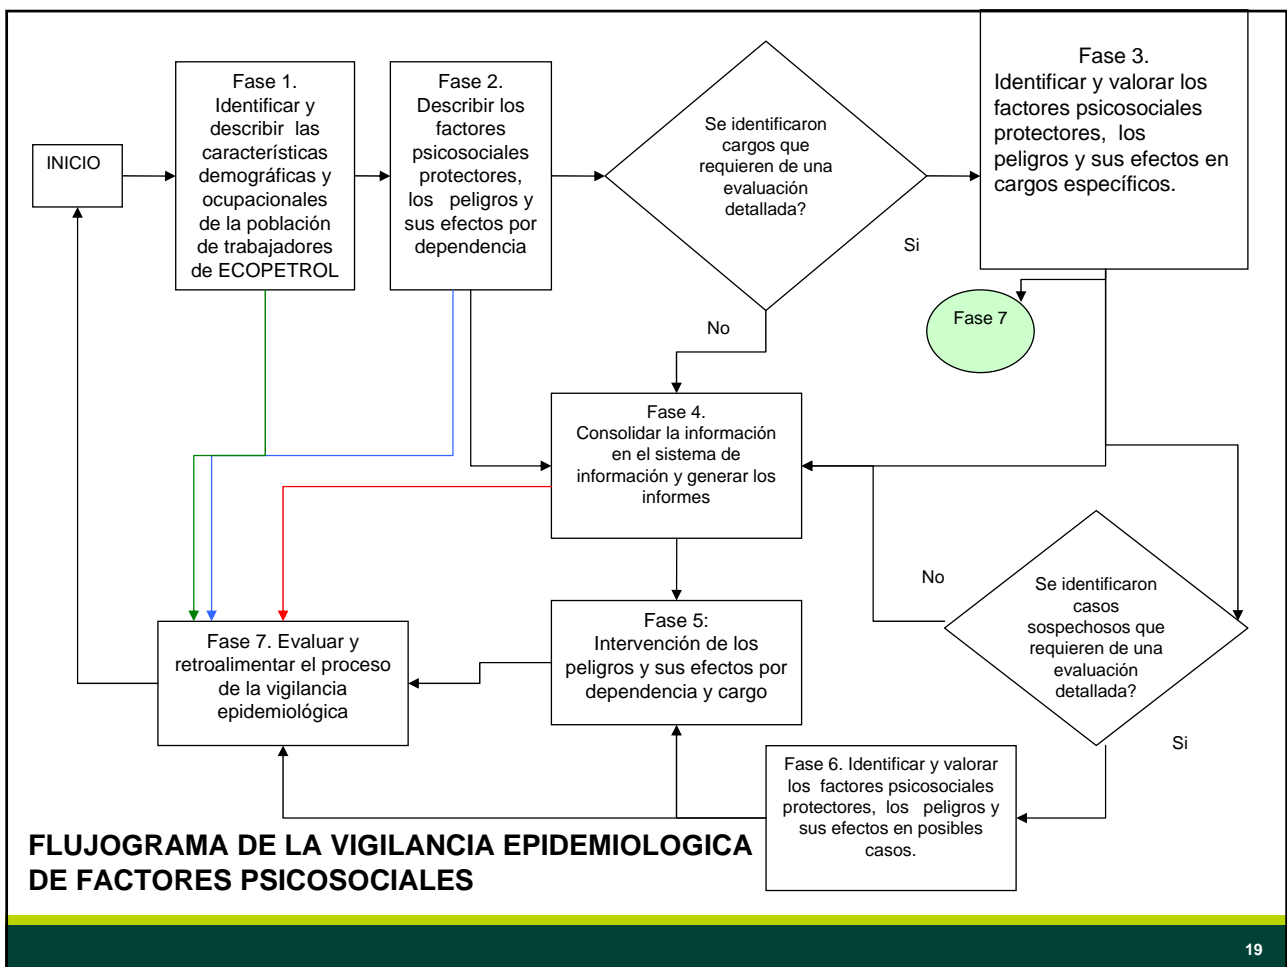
INICIO

Fase 1. Identificar y describir las características demográficas y ocupacionales de la población de trabajadores de ECOPETROL

Fase 2. Describir los factores psicosociales protectores, los peligros y sus efectos por dependencia

Se identificaron cargos que requieren de una evaluación detallada?

Si

No

Fase 3. Identificar y valorar los factores psicosociales protectores, los peligros y sus efectos en cargos específicos.

Fase 7

Fase 4. Consolidar la información en el sistema de información y generar los informes

No

Se identificaron casos sospechosos que requieren de una evaluación detallada?

Si

Fase 7. Evaluar y retroalimentar el proceso de la vigilancia epidemiológica

Fase 5: Intervención de los peligros y sus efectos por dependencia y cargo

Fase 6. Identificar y valorar los factores psicosociales protectores, los peligros y sus efectos en posibles casos.

FLUJOGRAMA DE LA VIGILANCIA EPIDEMIOLOGICA DE FACTORES PSICOSOCIALES

19